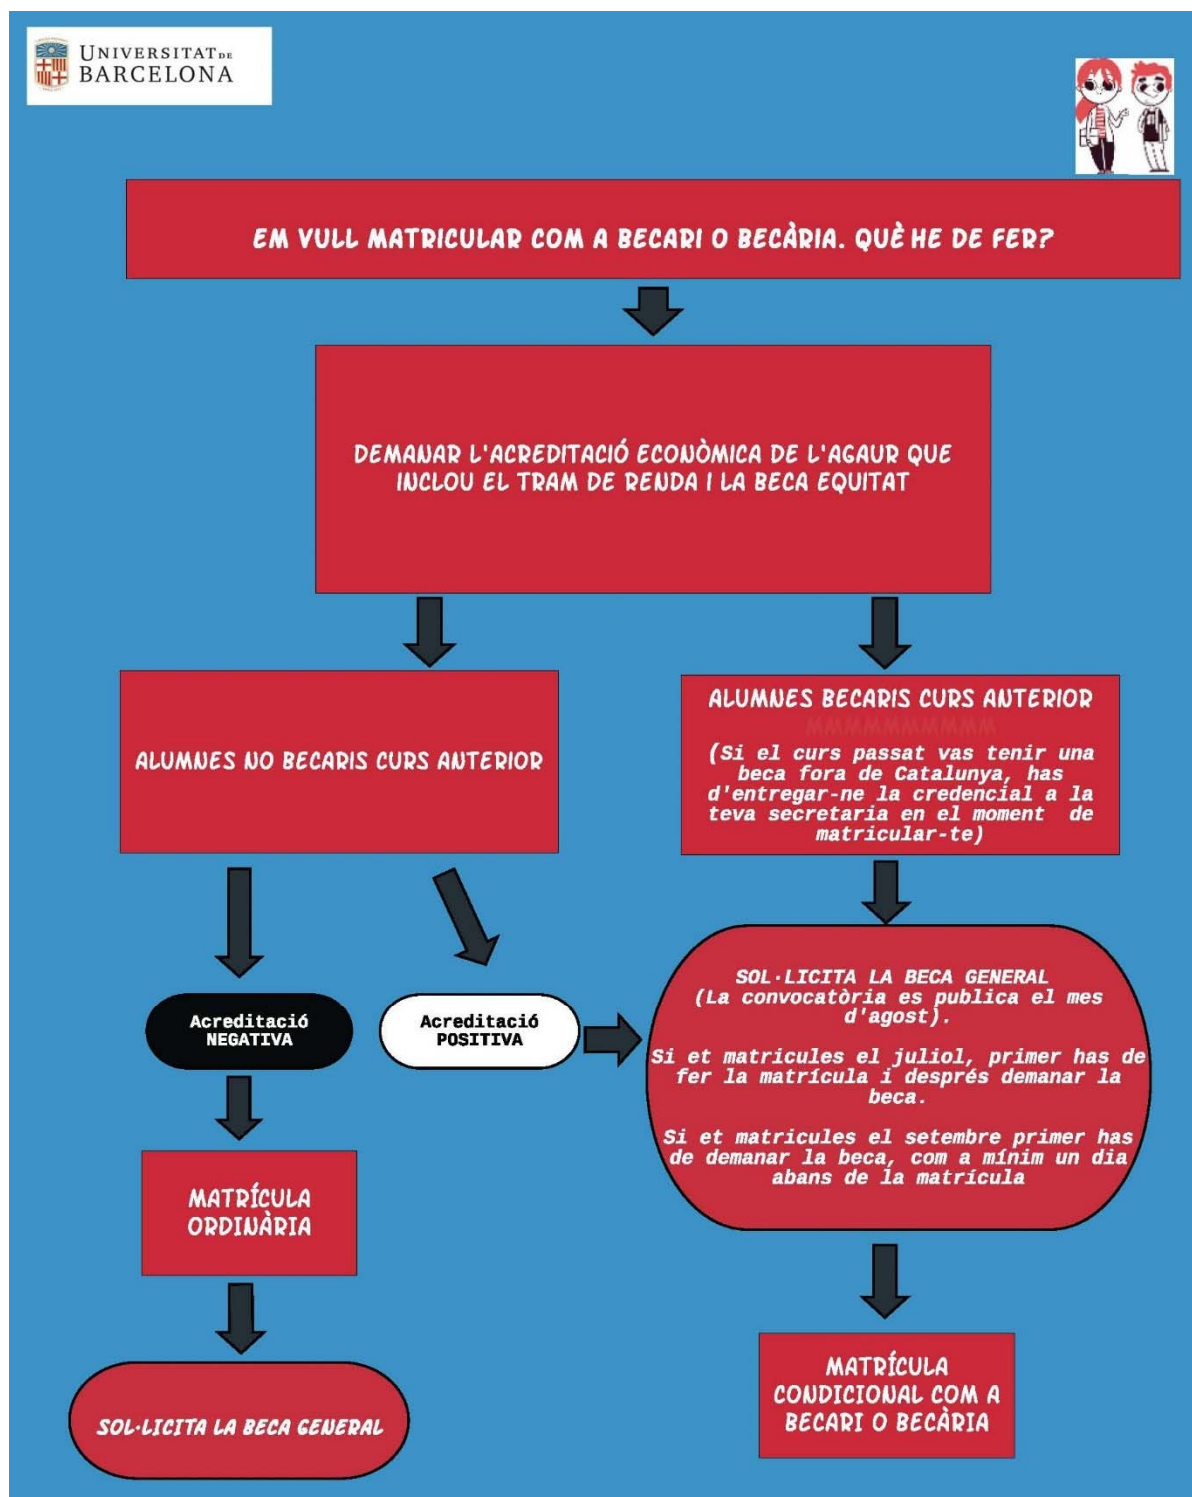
UNIVERSITAT DE BARCELONA

EM VULL MATRICULAR COM A BECARI O BECÀRIA. QUÈ HE DE FER?

DEMANAR L'ACREDITACIÓ ECONÒMICA DE L'AGAUR QUE INCLOU EL TRAM DE RENDA I LA BECA EQUITAT

ALUMNES NO BECARIS CURS ANTERIOR

ALUMNES BECARIS CURS ANTERIOR

(Si el curs passat vas tenir una beca fora de Catalunya, has d'entregar-ne la credencial a la teva secretaria en el moment de matricular-te)

Acreditació NEGATIVA

Acreditació POSITIVA

SOL·LICITA LA BECA GENERAL (La convocatòria es publica el mes d'agost).

Si et matricules el juliol, primer has de fer la matrícula i després demanar la beca.

Si et matricules el setembre primer has de demanar la beca, com a mínim un dia abans de la matrícula

MATRÍCULA ORDINÀRIA

SOL·LICITA LA BECA GENERAL

MATRÍCULA CONDICIONAL COM A BECARI O BECÀRIA